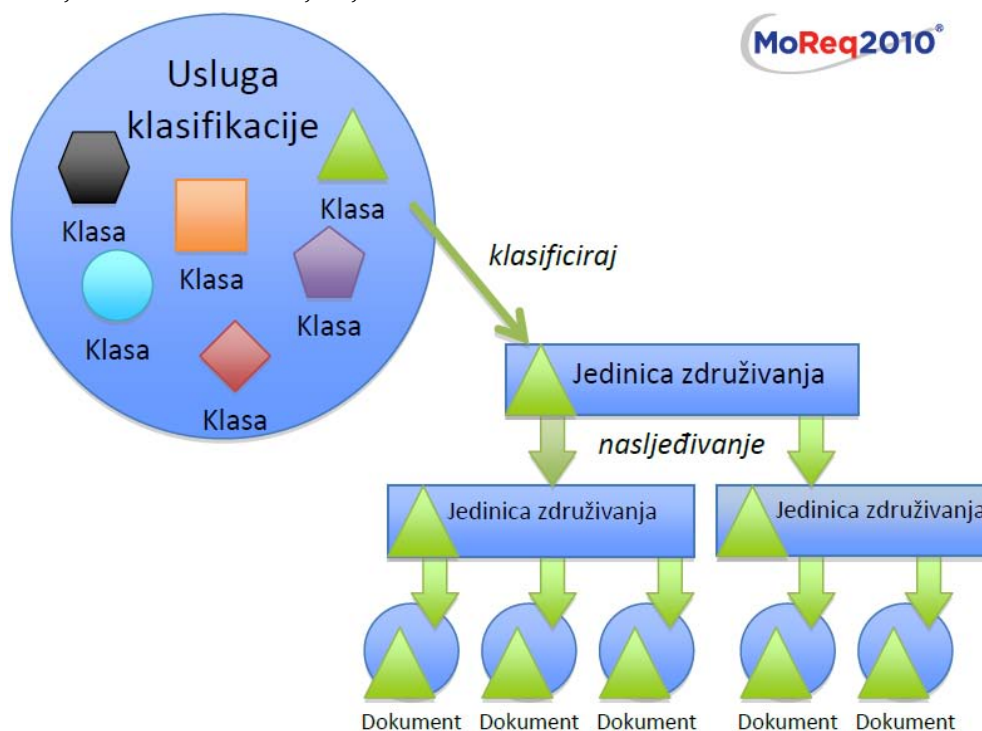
MoReq2010®

Usluga klasifikacije

Klasa

Klasa

Klasa

Klasa

Klasa

Klasa

klasificiraj

Jedinica združivanja

nasljeđivanje

Jedinica združivanja

Jedinica združivanja

Dokument Dokument Dokument Dokument Dokument